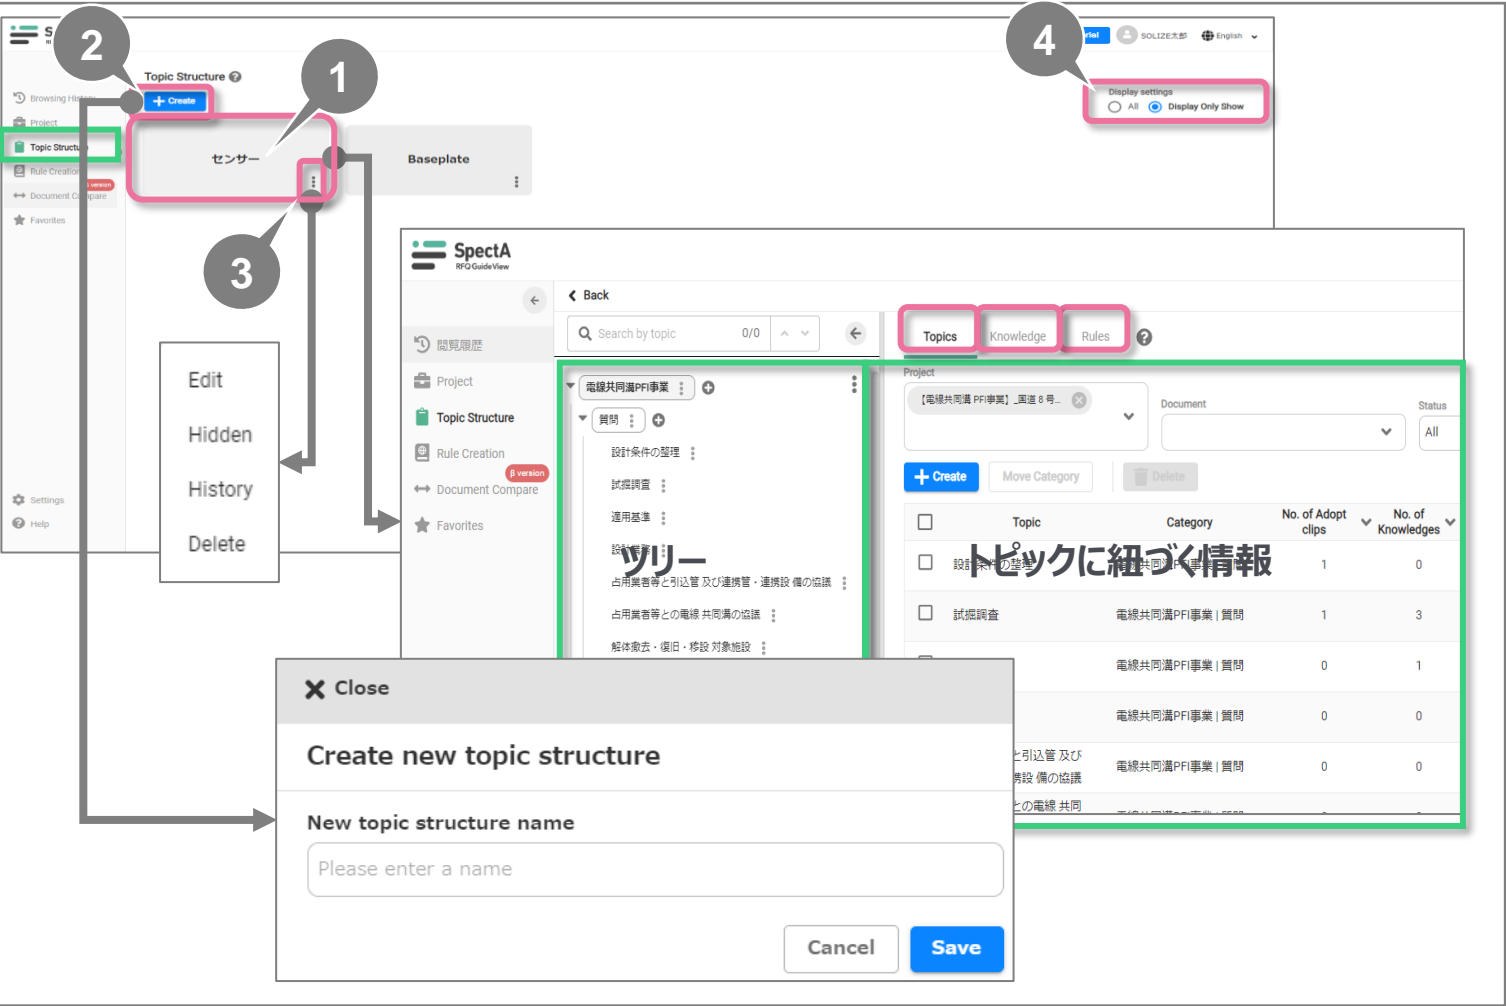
2

1

3

4

Topic Structure

+ Create

Browsing History

Project

Topic Structure

Rule Creation

Document Compare

Favorites

Settings

Help

センサー

Baseplate

rial

SOLIZE太郎

English

Display settings

All

Display Only Show

Edit

Hidden

History

Delete

SpectA
RFQ GuideView

Back

Search by topic

0/0

閲覧履歴

Project

Topic Structure

Rule Creation

β version

Document Compare

Favorites

電線共同溝PFI事業

質問

設計条件の整理

試掘調査

運用基準

ツリー

占用業者等と引込管 及び連携管・連携設 備の協議

占用業者等との電線 共同溝の協議

解体撤去・復旧・移設 対象施設

Topics

Knowledge

Rules

Project

【電線共同溝 PFI事業】_国道 8 号...

Document

Status

All

+ Create

Move Category

Delete

| | Topic | Category | No. of Adopt clips | No. of Knowledges |
|---|---|---|---|---|
| | 設計条件の整理 | 電線共同溝PFI事業 | 1 | 0 |
| | 試掘調査 | 電線共同溝PFI事業 \| 質問 | 1 | 3 |
| | | 電線共同溝PFI事業 \| 質問 | 0 | 1 |
| | | 電線共同溝PFI事業 \| 質問 | 0 | 0 |
| | と引込管 及び 携設 備の協議 | 電線共同溝PFI事業 \| 質問 | 0 | 0 |
| | との電線 共同 | | | |

トピックに紐づく情報

Close

Create new topic structure

New topic structure name

Please enter a name

Cancel

Save